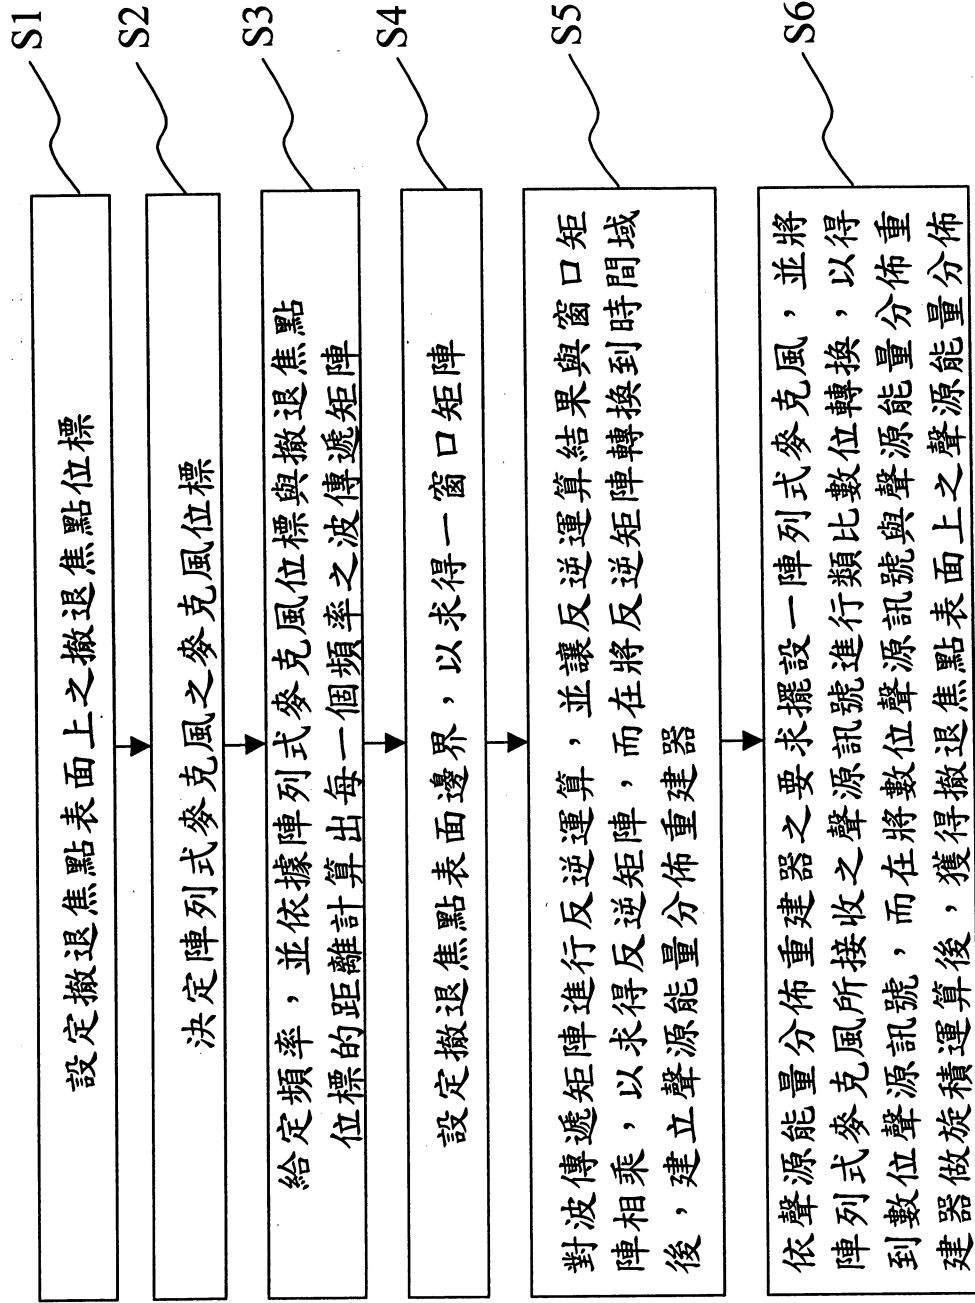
S1

設定撤退焦點表面上之撤退焦點位標

S2

決定陣列式麥克風之麥克風位標

S3

給定頻率，並依據陣列式麥克風位標與撤退焦點位標的距離計算出每一個頻率之波傳遞矩陣

S4

設定撤退焦點表面邊界，以求得一窗口矩陣

S5

對波傳遞矩陣進行反逆運算，並讓反逆運算結果與窗口矩陣相乘，以求得反逆矩陣，而在將反逆矩陣轉換到時間域後，建立聲源能量分佈重建器

S6

依聲源能量分佈重建器之要求擺設一陣列式麥克風，並將陣列式麥克風所接收之聲源訊號進行類比數位轉換，以得到數位聲源訊號，而在將數位聲源訊號與聲源能量分佈重建器做旋積運算後，獲得撤退焦點表面上之聲源能量分佈